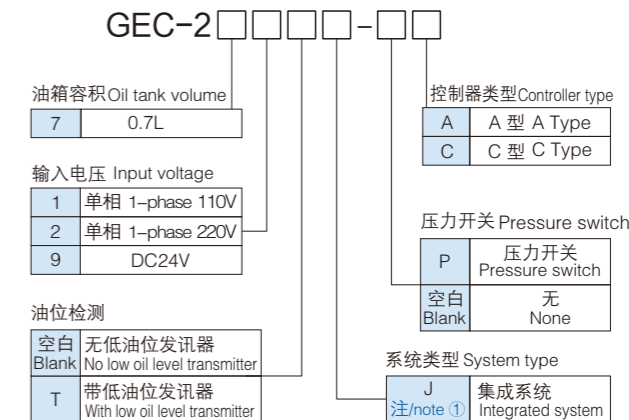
GEC-2□□□□-□□

油箱容积 Oil tank volume

| 7 | 0.7L |
|---|---|

输入电压 Input voltage

| 1 | 单相 1-phase 110V |
|---|---|
| 2 | 单相 1-phase 220V |
| 9 | DC24V |

油位检测

| 空白 Blank | 无低油位发讯器 No low oil level transmitter |
|---|---|
| T | 带低油位发讯器 With low oil level transmitter |

控制器类型 Controller type

| A | A 型 A Type |
|---|---|
| C | C 型 C Type |

压力开关 Pressure switch

| P | 压力开关 Pressure switch |
|---|---|
| 空白 Blank | 无 None |

系统类型 System type

| J 注/note ① | 集成系统 Integrated system |
|---|---|